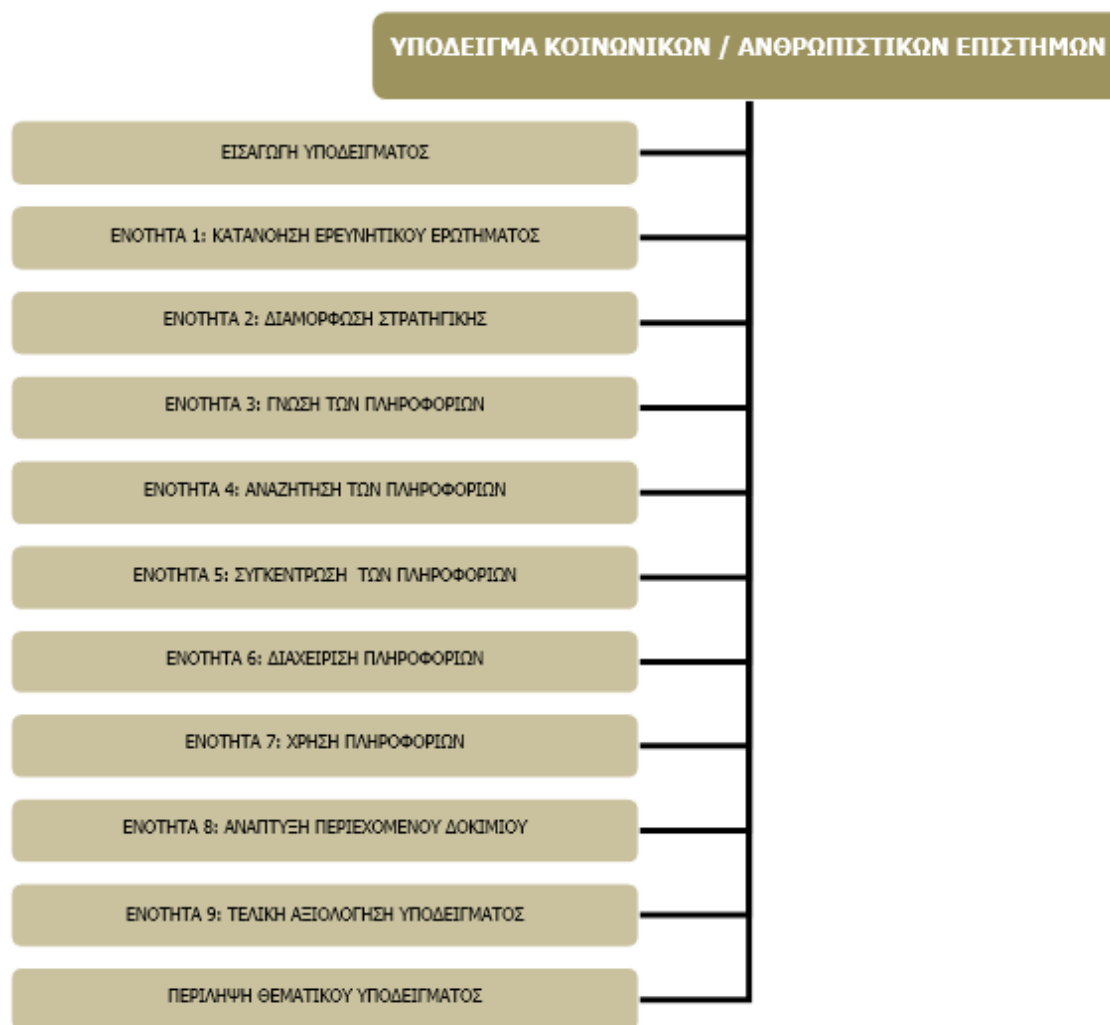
ΥΠΟΔΕΙΓΜΑ ΚΟΙΝΩΝΙΚΩΝ / ΑΝΘΡΩΠΙΣΤΙΚΩΝ ΕΠΙΣΤΗΜΩΝ

ΕΙΣΑΓΩΓΗ ΥΠΟΔΕΙΓΜΑΤΟΣ

ΕΝΟΤΗΤΑ 1: ΚΑΤΑΝΟΗΣΗ ΕΡΕΥΝΗΤΙΚΟΥ ΕΡΩΤΗΜΑΤΟΣ

ΕΝΟΤΗΤΑ 2: ΔΙΑΜΟΡΦΩΣΗ ΣΤΡΑΤΗΓΙΚΗΣ

ΕΝΟΤΗΤΑ 3: ΓΝΩΣΗ ΤΩΝ ΠΛΗΡΟΦΟΡΙΩΝ

ΕΝΟΤΗΤΑ 4: ΑΝΑΖΗΤΗΣΗ ΤΩΝ ΠΛΗΡΟΦΟΡΙΩΝ

ΕΝΟΤΗΤΑ 5: ΣΥΓΚΕΝΤΡΩΣΗ ΤΩΝ ΠΛΗΡΟΦΟΡΙΩΝ

ΕΝΟΤΗΤΑ 6: ΔΙΑΧΕΙΡΙΣΗ ΠΛΗΡΟΦΟΡΙΩΝ

ΕΝΟΤΗΤΑ 7: ΧΡΗΣΗ ΠΛΗΡΟΦΟΡΙΩΝ

ΕΝΟΤΗΤΑ 8: ΑΝΑΠΤΥΞΗ ΠΕΡΙΕΧΟΜΕΝΟΥ ΔΟΚΙΜΙΟΥ

ΕΝΟΤΗΤΑ 9: ΤΕΛΙΚΗ ΑΞΙΟΛΟΓΗΣΗ ΥΠΟΔΕΙΓΜΑΤΟΣ

ΠΕΡΙΛΗΨΗ ΘΕΜΑΤΙΚΟΥ ΥΠΟΔΕΙΓΜΑΤΟΣ